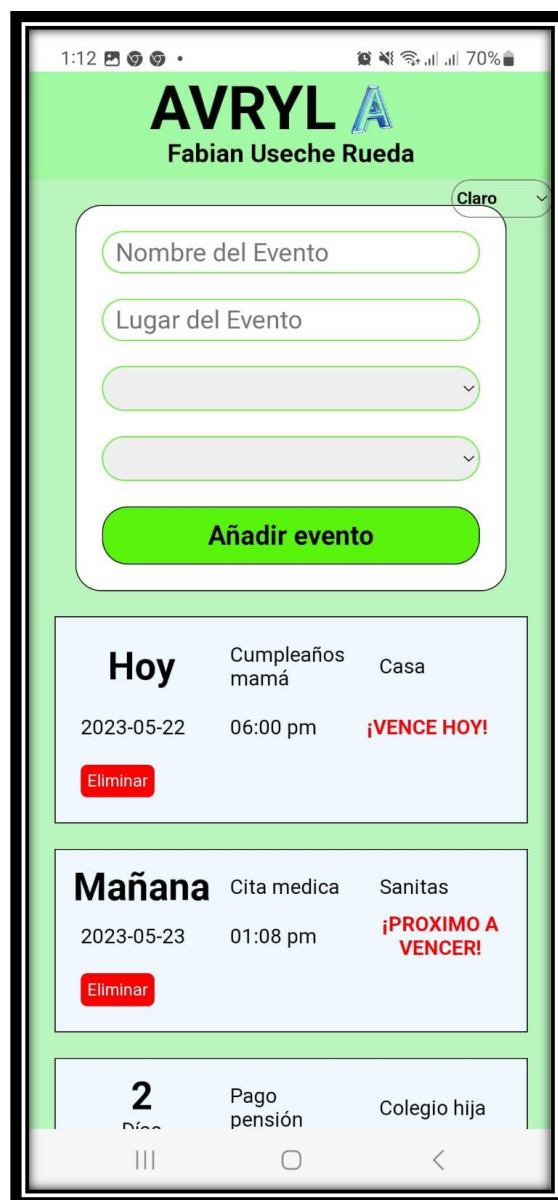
1:12 70%

AVRYL A
Fabian Useche Rueda

Claro

Nombre del Evento

Lugar del Evento

Añadir evento

Hoy
Cumpleaños mamá
Casa
2023-05-22
06:00 pm
¡VENCE HOY!
Eliminar

Mañana
Cita medica
Sanitas
2023-05-23
01:08 pm
¡PROXIMO A VENCER!
Eliminar

2
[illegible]
Pago pensión
Colegio hija